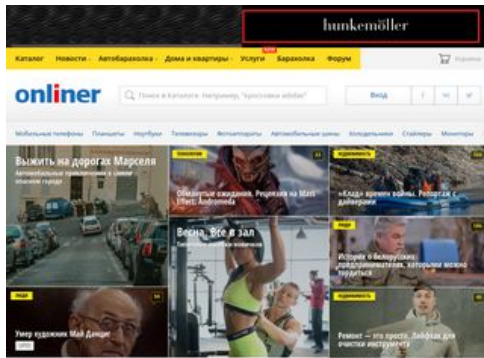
hunkemöller

Каталог Новости Автобарахолка Дома и квартиры Услуги Барахолка Форум

Корзина

onliner

Поиск в Каталоге. Например, "кроссовки adidas"

Вход

Мобильные телефоны Планшеты Ноутбуки Телевизоры Фотоаппараты Автомобильные шины Холодильники Стайлеры Мониторы

Выжить на дорогах Марселя

Автомобильные приключения в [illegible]

Обманутые ожидания. Рецензия на Mass Effect: Andromeda

«Елда» времён войны. Репортаж с дайверами

Весна. Все в зал

История о белорусских предпринимателях, которыми можно гордиться

Умер художник Май Данциг

Ремонт — это просто. Лайфхак для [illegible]